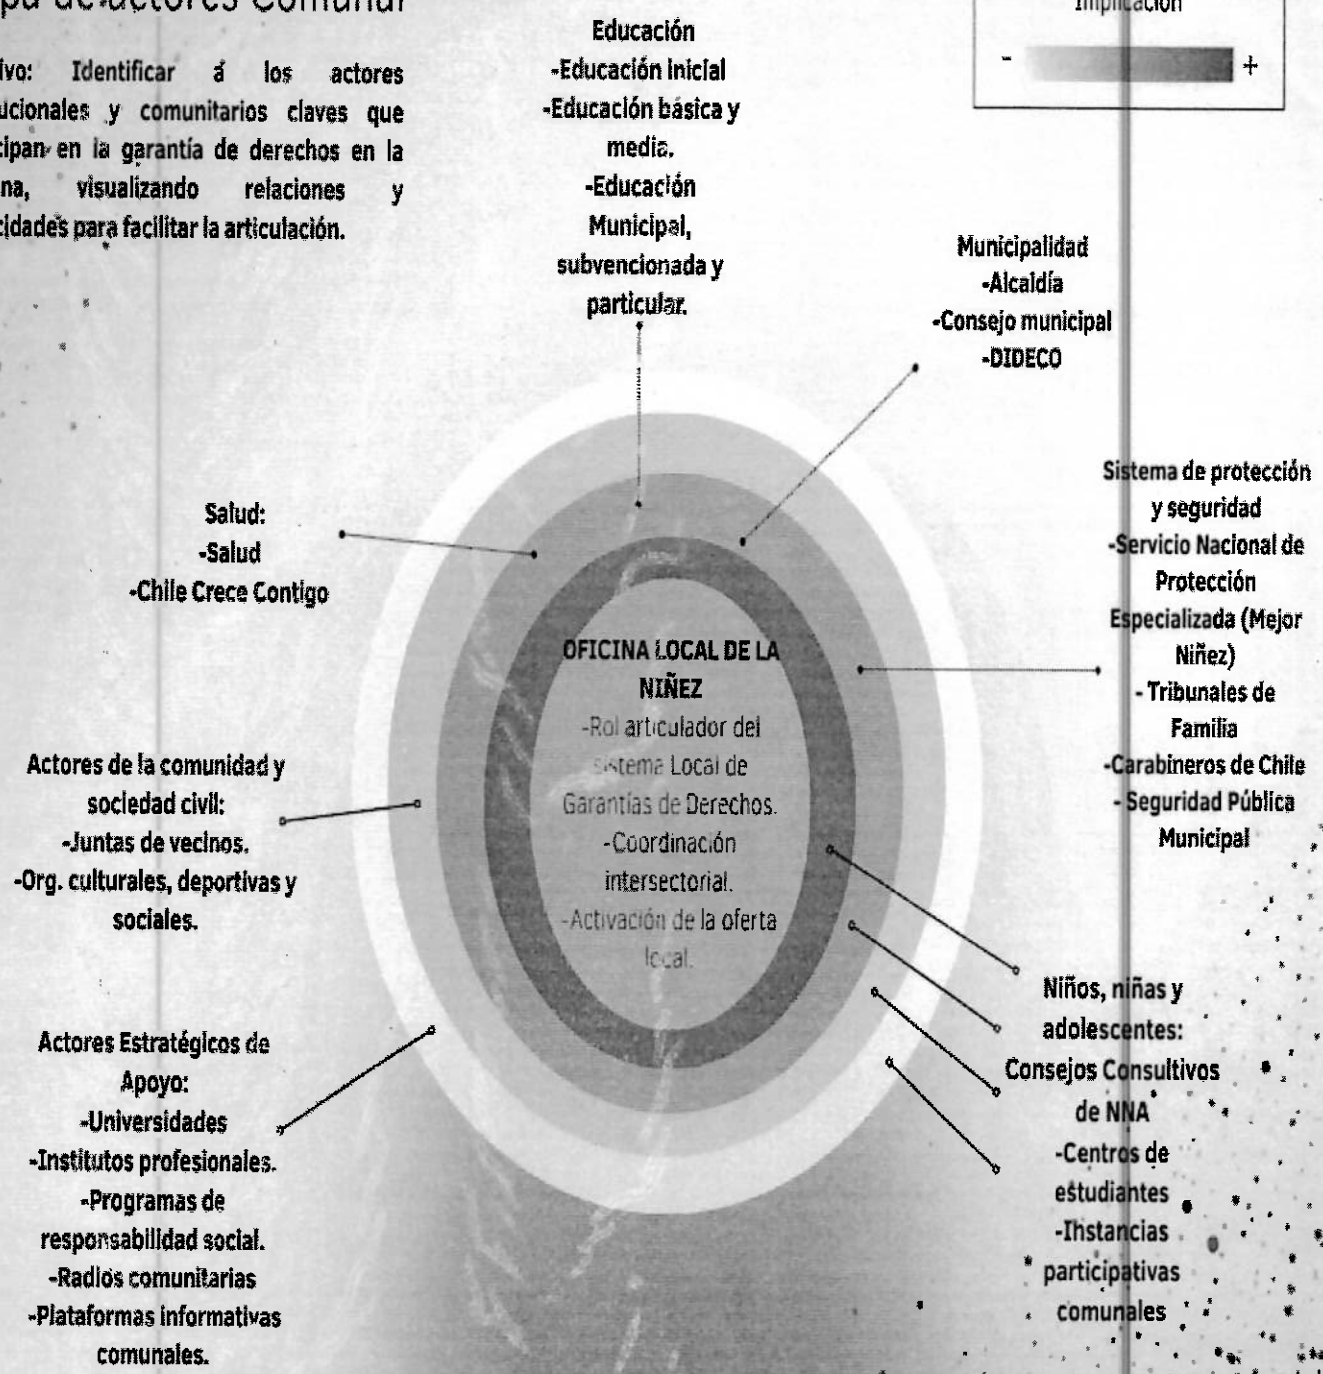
pa de actores Comunal

ivo: Identificar á los actores ucionales y comunitarios claves que cipan en la garantía de derechos en la na, visualizando relaciones y cidades para facilitar la articulación.

Educación
-Educación inicial
-Educación básica y media.
-Educación Municipal, subvencionada y particular.

Implicación
-
+

Municipalidad
-Alcaldía
-Consejo municipal
-DIDECO

Sistema de protección y seguridad
-Servicio Nacional de Protección Especializada (Mejor Niñez)
- Tribunales de Familia
-Carabineros de Chile
- Seguridad Pública Municipal

Salud:
-Salud
-Chile Crece Contigo

OFICINA LOCAL DE LA NIÑEZ
-Rol articulador del sistema Local de Garantías de Derechos.
-Coordinación intersectorial.
-Activación de la oferta local.

Actores de la comunidad y sociedad civil:
-Juntas de vecinos.
-Org. culturales, deportivas y sociales.

Niños, niñas y adolescentes:
Consejos Consultivos de NNA
-Centros de estudiantes
-Instancias participativas comunales

Actores Estratégicos de Apoyo:
-Universidades
-Institutos profesionales.
-Programas de responsabilidad social.
-Radios comunitarias
-Plataformas informativas comunales.